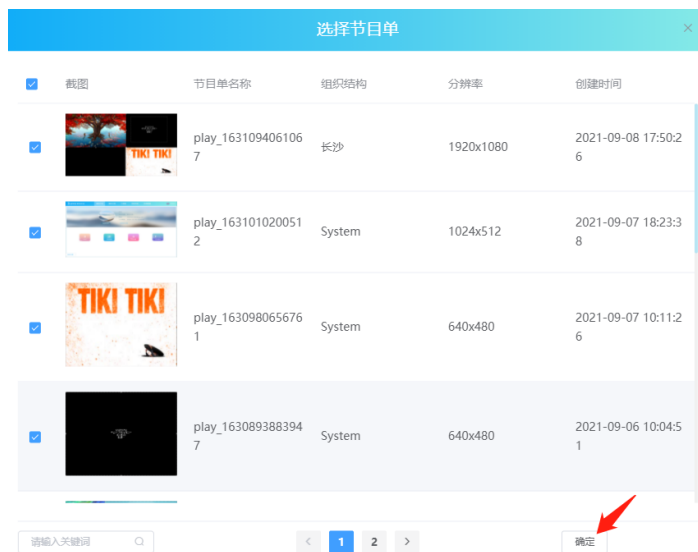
选择节目单

×

| | 截图 | 节目单名称 | 组织结构 | 分辨率 | 创建时间 |
|---|---|---|---|---|---|
| | TIKI TIKI | play_1631094061067 | 长沙 | 1920x1080 | 2021-09-08 17:50:26 |
| | | play_1631010200512 | System | 1024x512 | 2021-09-07 18:23:38 |
| | TIKI TIKI | play_1630980656761 | System | 640x480 | 2021-09-07 10:11:26 |
| | | play_1630893883947 | System | 640x480 | 2021-09-06 10:04:51 |

请输入关键词

< 1 2 >

确定